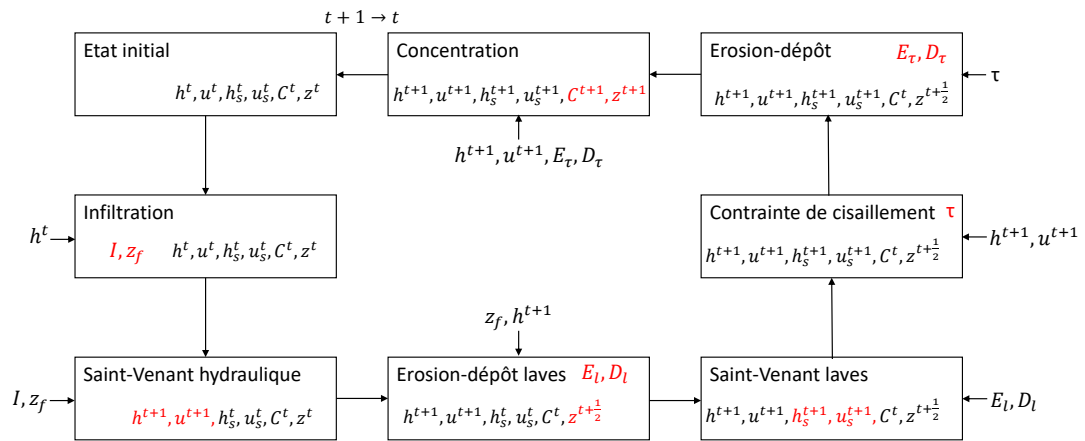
$t+1 \rightarrow t$

Etat initial
$h^t, u^t, h_s^t, u_s^t, C^t, z^t$

Concentration
$h^{t+1}, u^{t+1}, h_s^{t+1}, u_s^{t+1}, C^{t+1}, z^{t+1}$

$h^{t+1}, u^{t+1}, E_\tau, D_\tau$

Erosion-dépôt $E_\tau, D_\tau$
$h^{t+1}, u^{t+1}, h_s^{t+1}, u_s^{t+1}, C^t, z^{t+\frac{1}{2}}$

τ

$h^t$

Infiltration
$I, z_f$ $h^t, u^t, h_s^t, u_s^t, C^t, z^t$

Contrainte de cisaillement τ
$h^{t+1}, u^{t+1}, h_s^{t+1}, u_s^{t+1}, C^t, z^{t+\frac{1}{2}}$

$h^{t+1}, u^{t+1}$

$z_f, h^{t+1}$

$I, z_f$

Saint-Venant hydraulique
$h^{t+1}, u^{t+1}, h_s^t, u_s^t, C^t, z^t$

Erosion-dépôt laves $E_l, D_l$
$h^{t+1}, u^{t+1}, h_s^t, u_s^t, C^t, z^{t+\frac{1}{2}}$

Saint-Venant laves
$h^{t+1}, u^{t+1}, h_s^{t+1}, u_s^{t+1}, C^t, z^{t+\frac{1}{2}}$

$E_l, D_l$